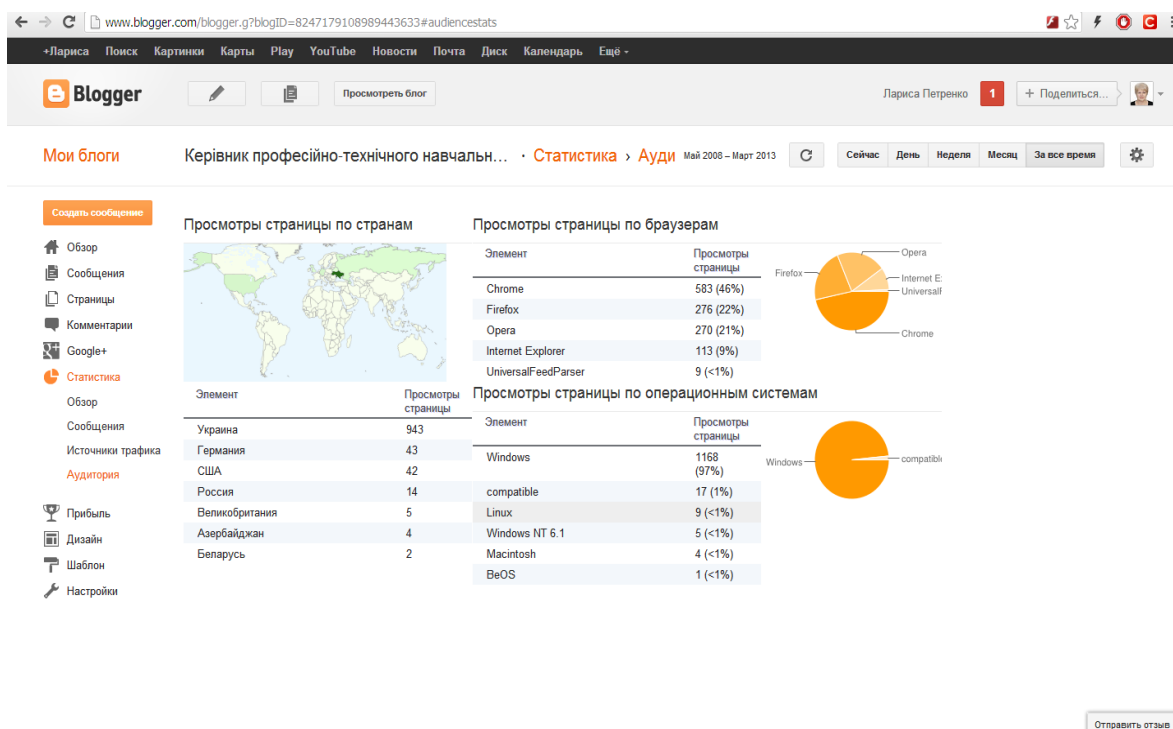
www.blogger.com/blogger.g?blogID=8247179108989443633#audiencestats

+Лариса Поиск Картинки Карты Play YouTube Новости Почта Диск Календарь Ещё -

Blogger

Просмотреть блог

Лариса Петренко 1 + Поделиться...

Мои блоги Керівник професійно-технічного навчальн... · Статистика › Ауди Май 2008 – Март 2013 Сейчас День Неделя Месяц За все время

Создать сообщение
Обзор
Сообщения
Страницы
Комментарии
Google+
Статистика
Обзор
Сообщения
Источники трафика
Аудитория
Прибыль
Дизайн
Шаблон
Настройки

Просмотры страницы по странам

| Элемент | Просмотры страницы |
|---|---|
| Украина | 943 |
| Германия | 43 |
| США | 42 |
| Россия | 14 |
| Великобритания | 5 |
| Азербайджан | 4 |
| Беларусь | 2 |

Просмотры страницы по браузерам

| Элемент | Просмотры страницы |
|---|---|
| Chrome | 583 (46%) |
| Firefox | 276 (22%) |
| Opera | 270 (21%) |
| Internet Explorer | 113 (9%) |
| UniversalFeedParser | 9 (<1%) |

Firefox Opera Internet E: Universalf Chrome

Просмотры страницы по операционным системам

| Элемент | Просмотры страницы |
|---|---|
| Windows | 1168 (97%) |
| compatible | 17 (1%) |
| Linux | 9 (<1%) |
| Windows NT 6.1 | 5 (<1%) |
| Macintosh | 4 (<1%) |
| BeOS | 1 (<1%) |

Windows compatibl

Отправить отзыв